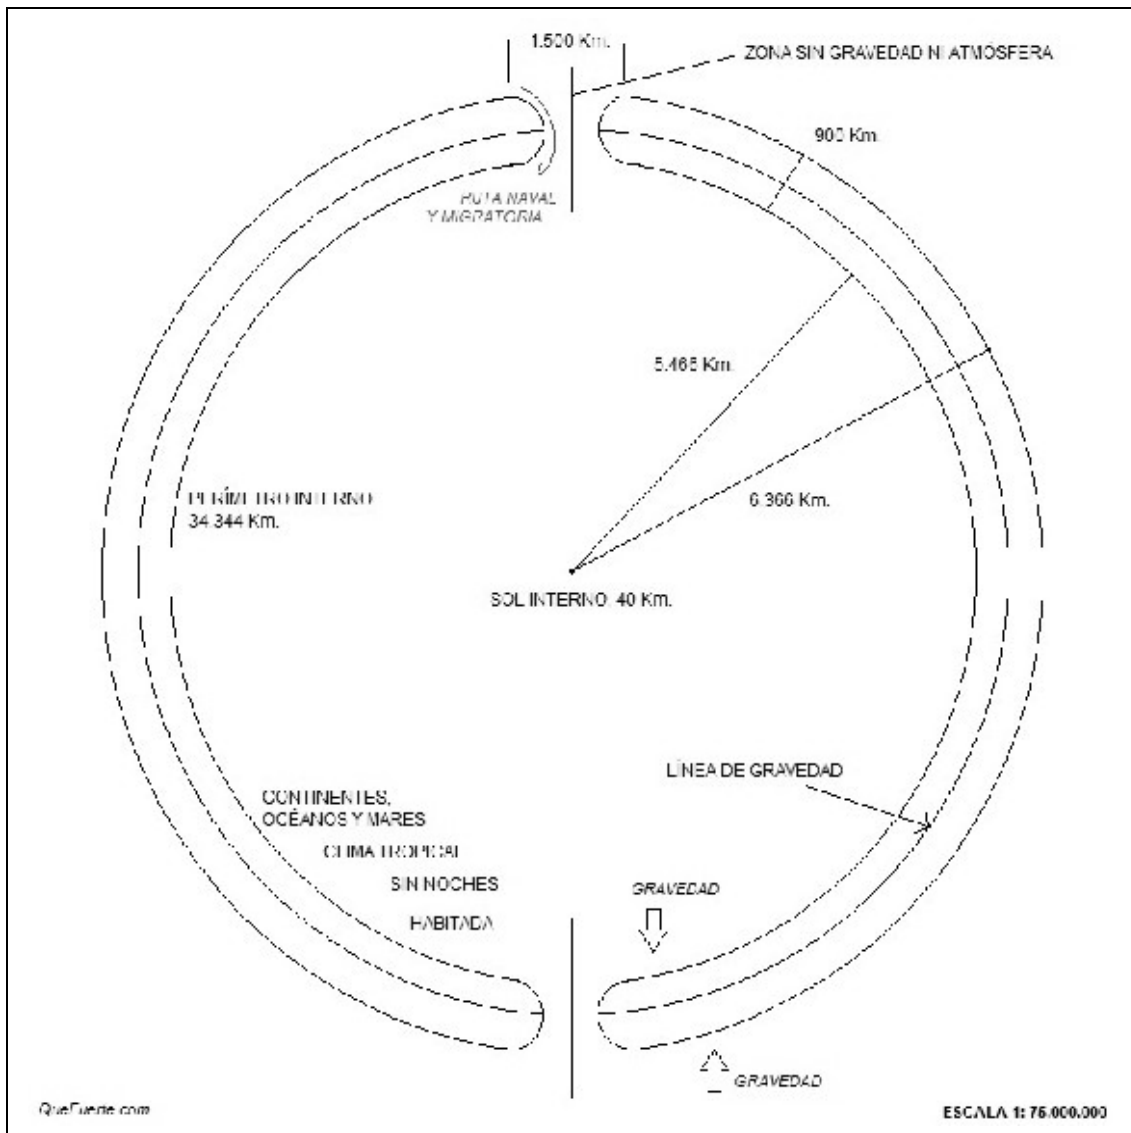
1.500 Km.

ZONA SIN GRAVEDAD NI ATMOSFERA

900 Km.

RUTA NAVAL Y MIGRATORIA

5.466 Km.

6.366 Km.

PERÍMETRO INTERNO 34.344 Km.

SOL INTERNO 40 Km.

LÍNEA DE GRAVEDAD

CONTINENTES, OCÉANOS Y MARES

CLIMA TROPICAL

SIN NOCHES

HABITADA

GRAVEDAD

GRAVEDAD

QuePuede.com

ESCALA 1: 75.000.000